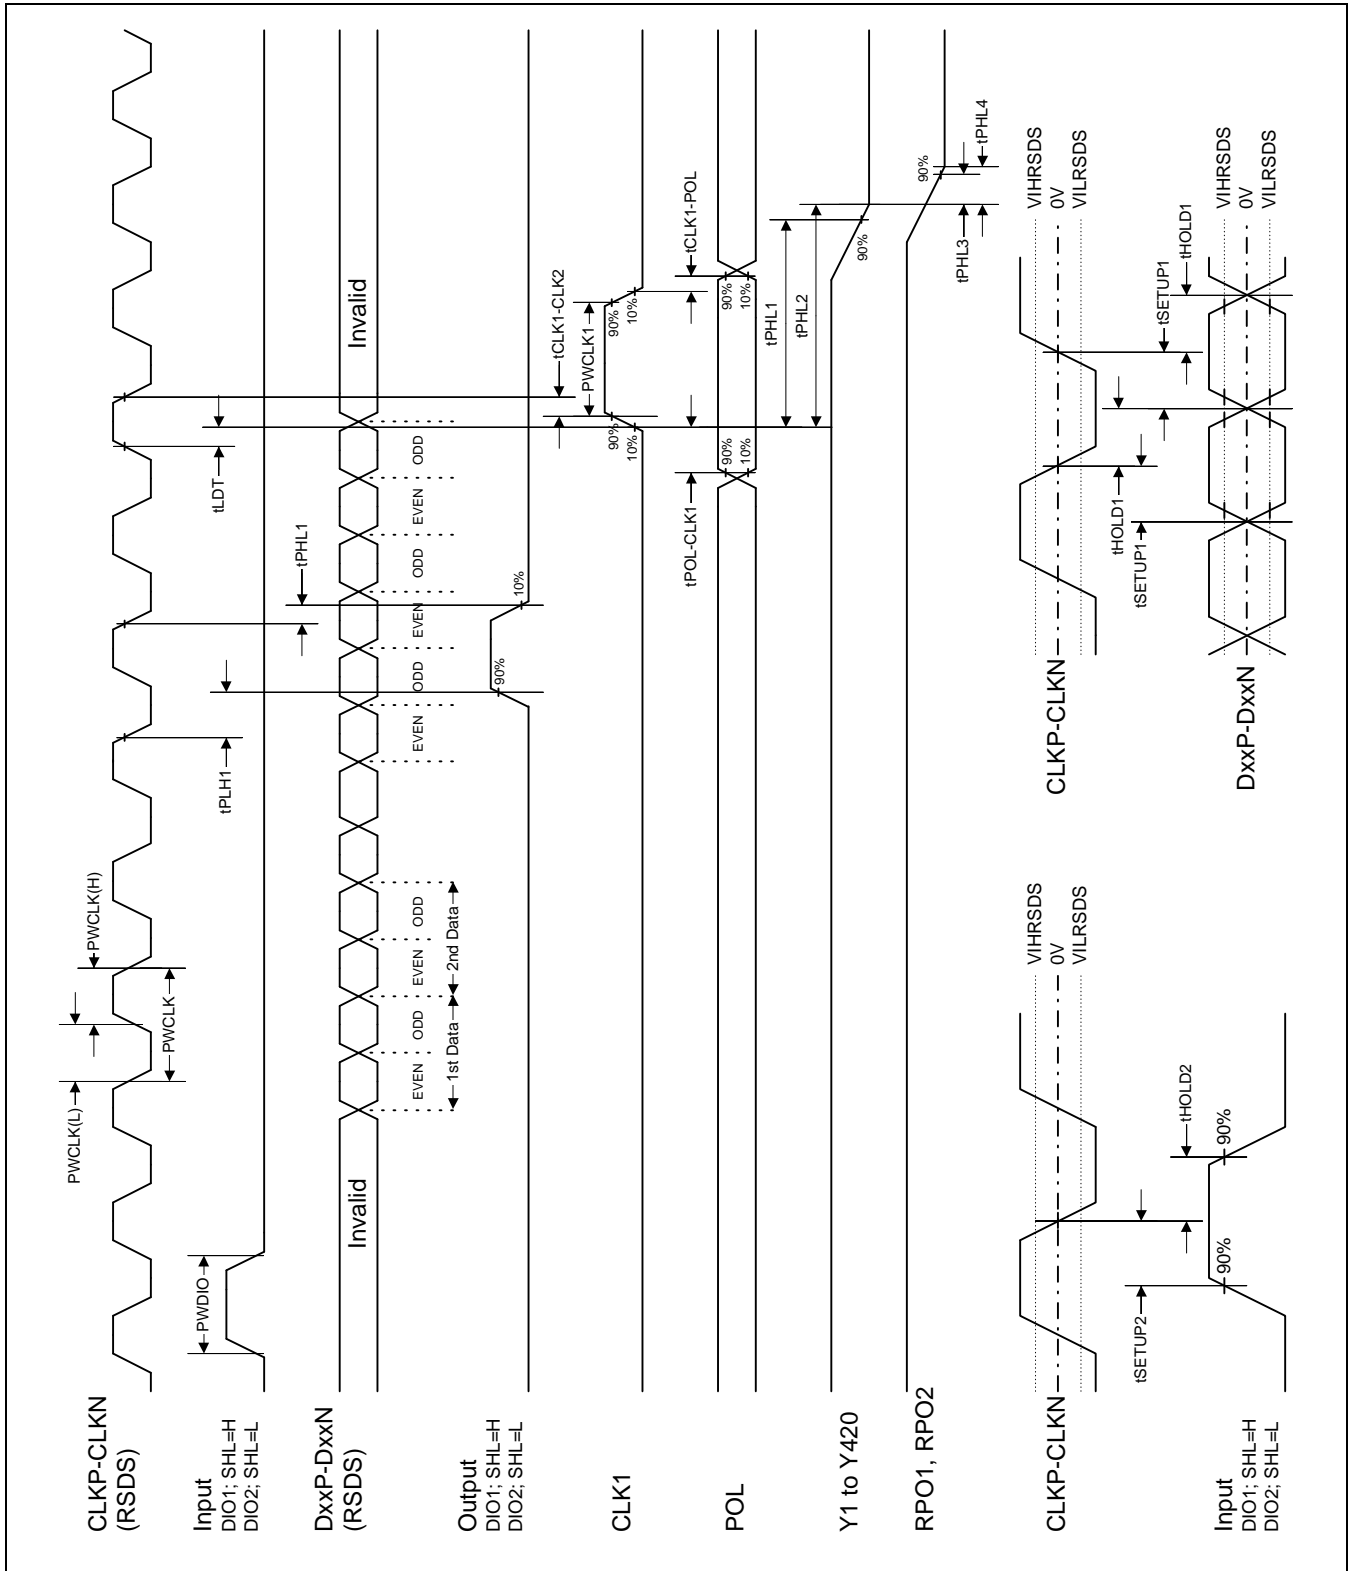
CLKP-CLKN
(RSDS)

Input
DIO1; SHL=H
DIO2; SHL=L

DxxP-DxxN
(RSDS)

Output
DIO1; SHL=H
DIO2; SHL=L

CLK1

POL

Y1 to Y420

RPO1, RPO2

CLKP-CLKN

Input
DIO1; SHL=H
DIO2; SHL=L

PWDIO

PWCLK(L)

PWCLK

PWCLK(H)

Invalid

EVEN

ODD

EVEN

ODD

1st Data

2nd Data

tPLH1

EVEN

ODD

90%

EVEN

ODD

10%

tPHL1

EVEN

ODD

tLDT

Invalid

tCLK1-CLK2

PWCLK1

90%

10%

90%

10%

tPOL-CLK1

tCLK1-POL

90%

10%

90%

10%

tPHL1

tPHL2

90%

tPHL3

90%

tPHL4

tSETUP2

90%

90%

tHOLD2

VIHRSDS
0V
VILRSDS

CLKP-CLKN

DxxP-DxxN

tSETUP1

tHOLD1

tSETUP1

tHOLD1

VIHRSDS
0V
VILRSDS

VIHRSDS
0V
VILRSDS